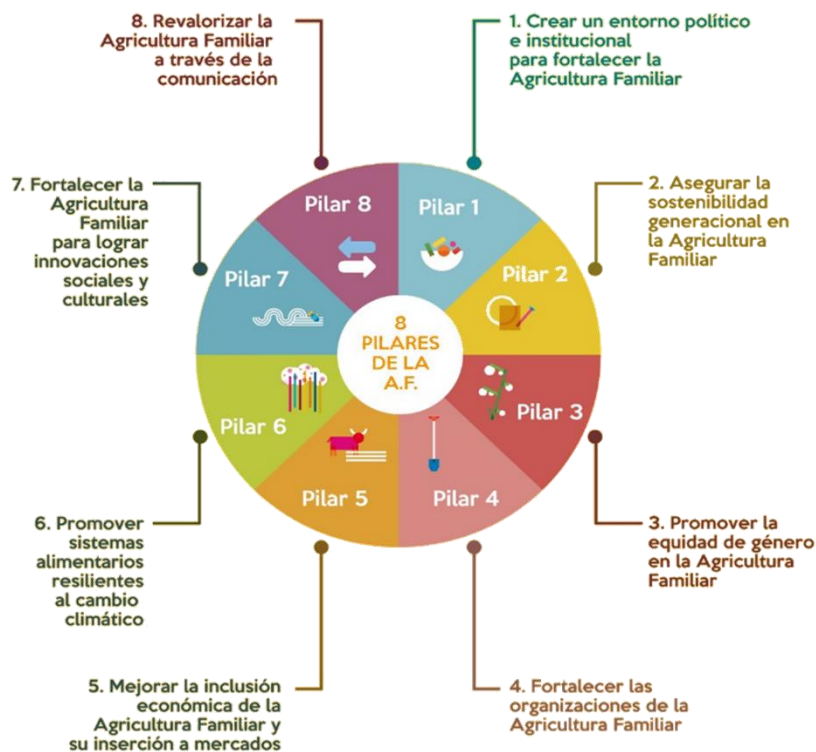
8. Revalorizar la Agricultura Familiar a través de la comunicación

1. Crear un entorno político e institucional para fortalecer la Agricultura Familiar

7. Fortalecer la Agricultura Familiar para lograr innovaciones sociales y culturales

2. Asegurar la sostenibilidad generacional en la Agricultura Familiar

Pilar 8

Pilar 1

Pilar 7

Pilar 2

8 PILARES DE LA A.F.

Pilar 6

Pilar 3

Pilar 5

Pilar 4

6. Promover sistemas alimentarios resilientes al cambio climático

3. Promover la equidad de género en la Agricultura Familiar

5. Mejorar la inclusión económica de la Agricultura Familiar y su inserción a mercados

4. Fortalecer las organizaciones de la Agricultura Familiar